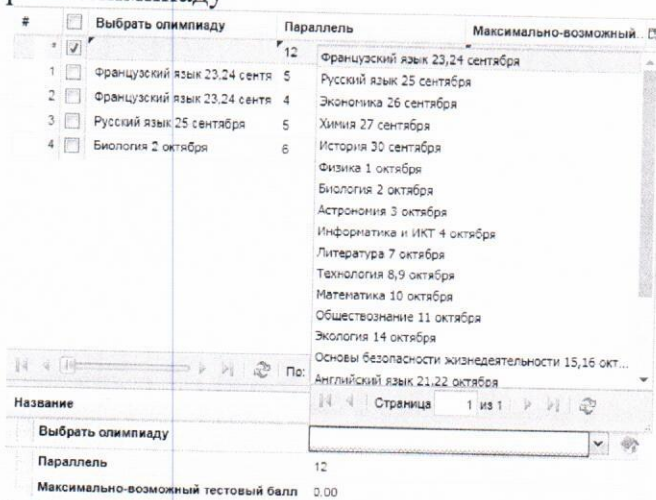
| # | | Выбрать олимпиаду | Параллель | Максимально-возможный... |
|---|---|---|---|---|
| * | ☑ | | 12 | |
| 1 | | Французский язык 23,24 сентя | 5 | |
| 2 | | Французский язык 23,24 сентя | 4 | |
| 3 | | Русский язык 25 сентября | 5 | |
| 4 | | Биология 2 октября | 6 | |

Французский язык 23,24 сентября
Русский язык 25 сентября
Экономика 26 сентября
Химия 27 сентября
История 30 сентября
Физика 1 октября
Биология 2 октября
Астрономия 3 октября
Информатика и ИКТ 4 октября
Литература 7 октября
Технология 8,9 октября
Математика 10 октября
Обществознание 11 октября
Экология 14 октября
Основы безопасности жизнедеятельности 15,16 окт...
Английский язык 21,22 октября

По:

Страница 1 из 1

Название

Выбрать олимпиаду

Параллель 12

Максимально-возможный тестовый балл 0.00